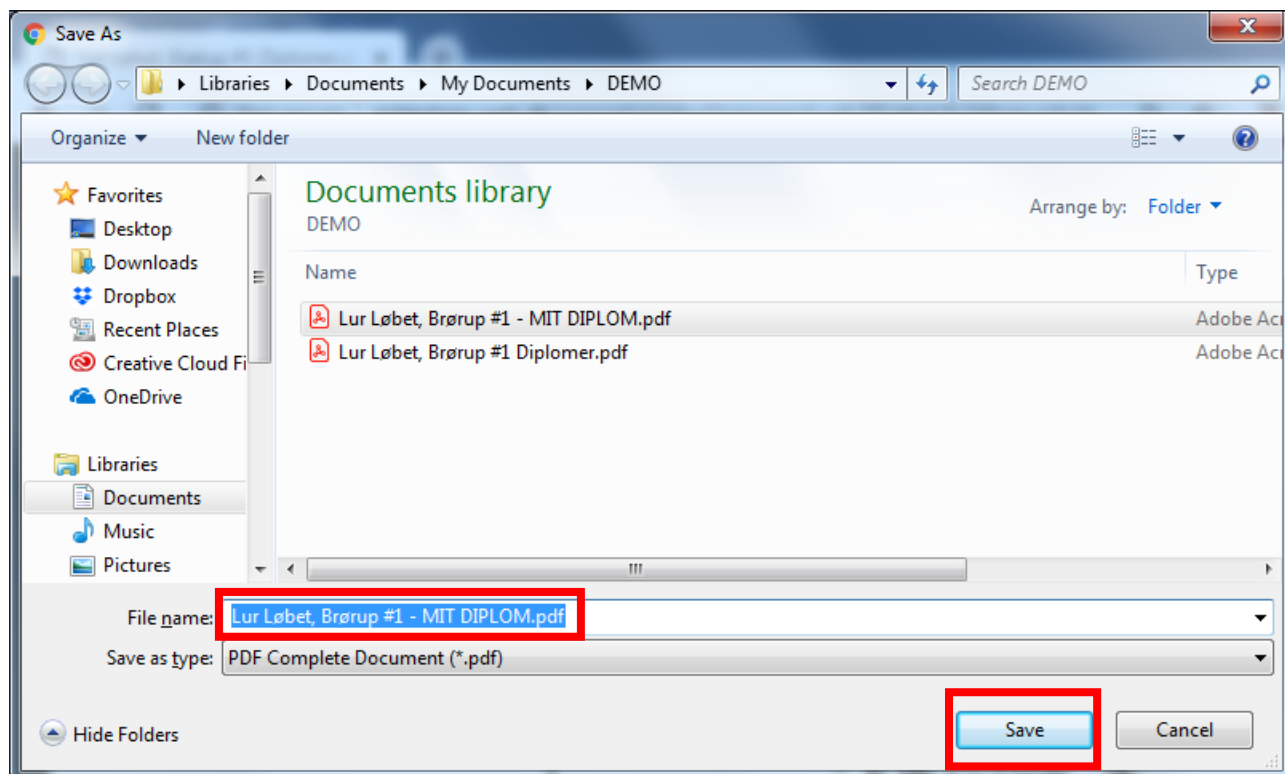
Save As

Libraries ▸ Documents ▸ My Documents ▸ DEMO

Search DEMO

Organize ▾ New folder

Favorites
Desktop
Downloads
Dropbox
Recent Places
Creative Cloud Fi
OneDrive

Libraries
Documents
Music
Pictures

Documents library
DEMO

Arrange by: Folder ▾

| Name | Type |
|---|---|
| Lur Løbet, Brørup #1 - MIT DIPLOM.pdf | Adobe Acr |
| Lur Løbet, Brørup #1 Diplomer.pdf | Adobe Acr |

File name: Lur Løbet, Brørup #1 - MIT DIPLOM.pdf
Save as type: PDF Complete Document (*.pdf)

Hide Folders

Save
Cancel